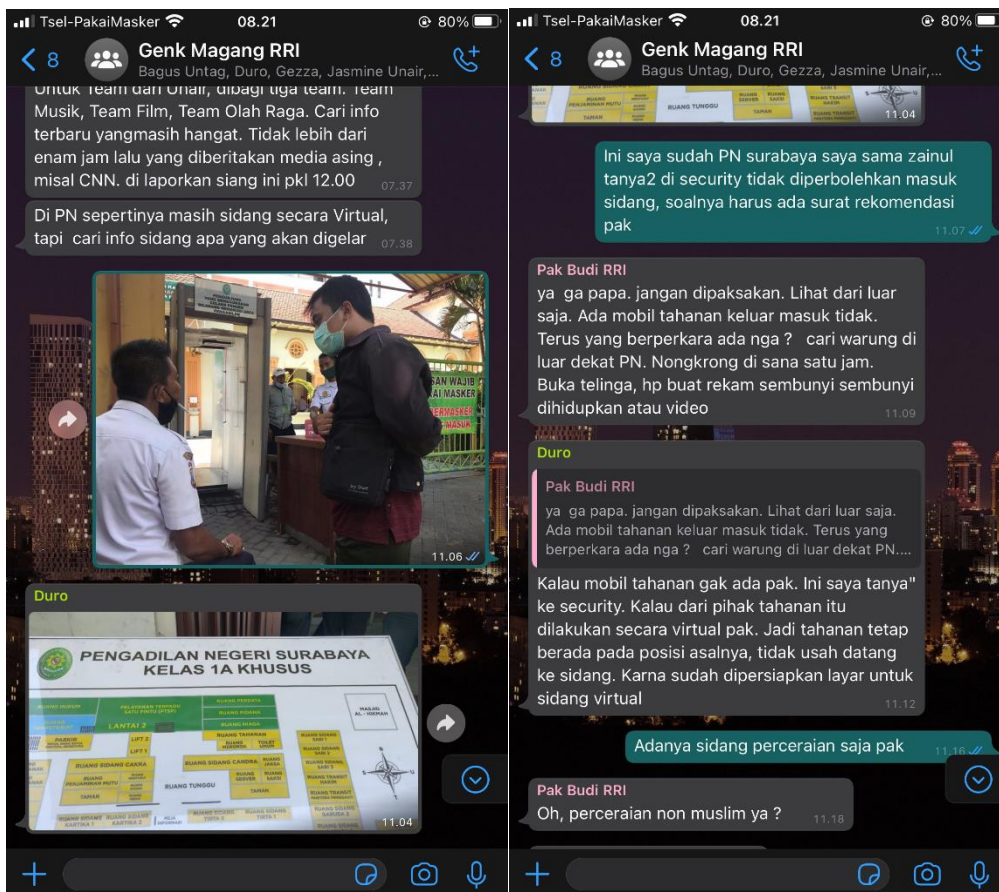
Tsel-PakaiMasker 08.21 80%

8 Genk Magang RRI
Bagus Untag, Duro, Gezza, Jasmine Unair,...

Untuk Team dari Unair, dibagi tiga team. Team Musik, Team Film, Team Olah Raga. Cari info terbaru yangmasih hangat. Tidak lebih dari enam jam lalu yang diberitakan media asing , misal CNN. di laporkan siang ini pkl 12.00 07.37

Di PN sepertinya masih sidang secara Virtual, tapi cari info sidang apa yang akan digelar 07.38

11.06

Duro

PENGADILAN NEGERI SURABAYA
KELAS 1A KHUSUS

LANTAI 2
RUANG TUNGGU
RUANG SIDANG CAKRA
RUANG SIDANG CANDRA
MASJID AL - HIKMAH
TAMAN

11.04

Tsel-PakaiMasker 08.21 80%

8 Genk Magang RRI
Bagus Untag, Duro, Gezza, Jasmine Unair,...

RUANG TUNGGU
TAMAN
11.04

Ini saya sudah PN surabaya saya sama zainul tanya2 di security tidak diperbolehkan masuk sidang, soalnya harus ada surat rekomendasi pak 11.07

Pak Budi RRI
ya ga papa. jangan dipaksakan. Lihat dari luar saja. Ada mobil tahanan keluar masuk tidak. Terus yang berperkara ada nga ? cari warung di luar dekat PN. Nongkrong di sana satu jam. Buka telinga, hp buat rekam sembunyi sembunyi dihidupkan atau video 11.09

Duro
Pak Budi RRI
ya ga papa. jangan dipaksakan. Lihat dari luar saja. Ada mobil tahanan keluar masuk tidak. Terus yang berperkara ada nga ? cari warung di luar dekat PN....
Kalau mobil tahanan gak ada pak. Ini saya tanya" ke security. Kalau dari pihak tahanan itu dilakukan secara virtual pak. Jadi tahanan tetap berada pada posisi asalnya, tidak usah datang ke sidang. Karna sudah dipersiapkan layar untuk sidang virtual 11.12

Adanya sidang perceraian saja pak 11.16

Pak Budi RRI
Oh, perceraian non muslim ya ? 11.18